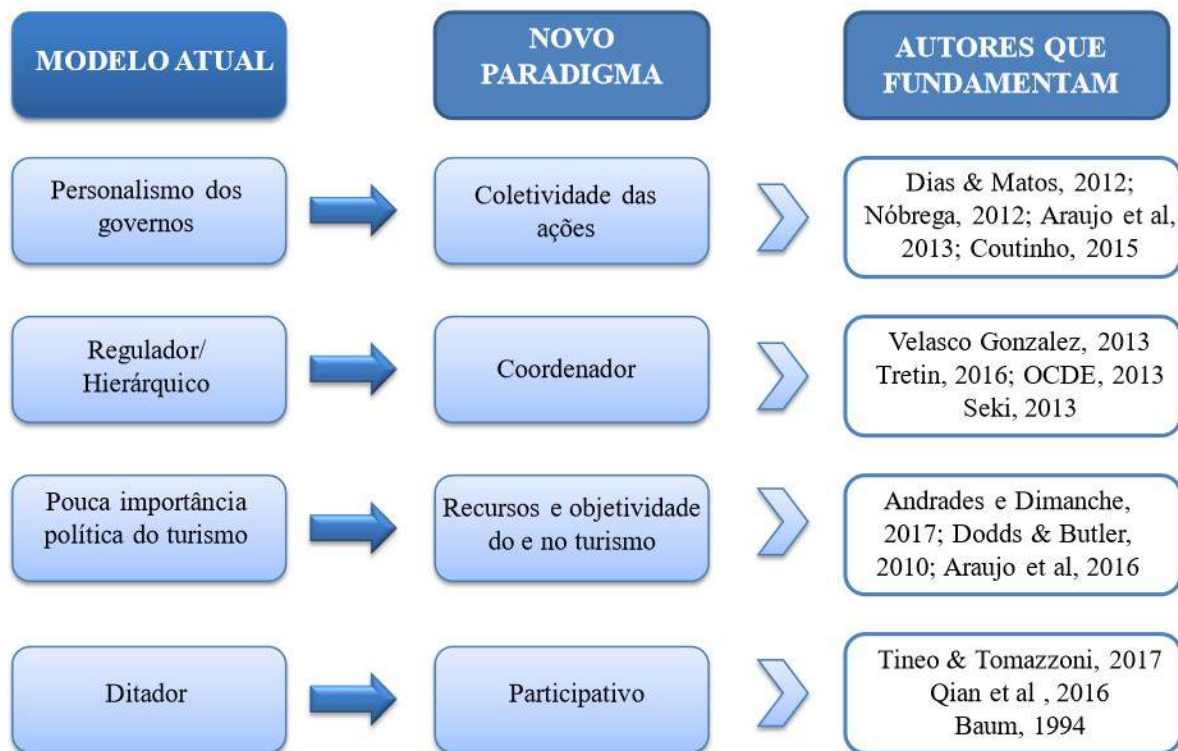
MODELO ATUAL

NOVO PARADIGMA

AUTORES QUE FUNDAMENTAM

Personalismo dos governos

Coletividade das ações

Dias & Matos, 2012; Nóbrega, 2012; Araujo et al, 2013; Coutinho, 2015

Regulador/ Hierárquico

Coordenador

Velasco Gonzalez, 2013 Tretin, 2016; OCDE, 2013 Seki, 2013

Pouca importância política do turismo

Recursos e objetividade do e no turismo

Andrades e Dimanche, 2017; Dodds & Butler, 2010; Araujo et al, 2016

Ditador

Participativo

Tineo & Tomazzoni, 2017 Qian et al , 2016 Baum, 1994